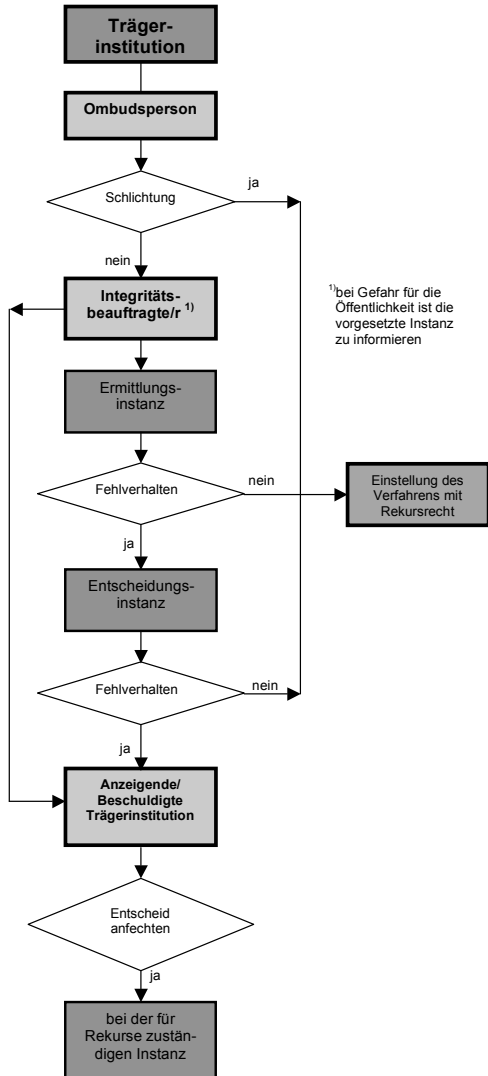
Trägerinstitution

Ombudsperson

Schlichtung

ja

nein

Integritätsbeauftragte/r $^{1)}$

$^{1)}$bei Gefahr für die Öffentlichkeit ist die vorgesetzte Instanz zu informieren

Ermittlungsinstanz

Fehlverhalten

nein

Einstellung des Verfahrens mit Rekursrecht

ja

Entscheidungsinstanz

Fehlverhalten

nein

ja

Anzeigende/ Beschuldigte Trägerinstitution

Entscheid anfechten

ja

bei der für Rekurse zuständigen Instanz